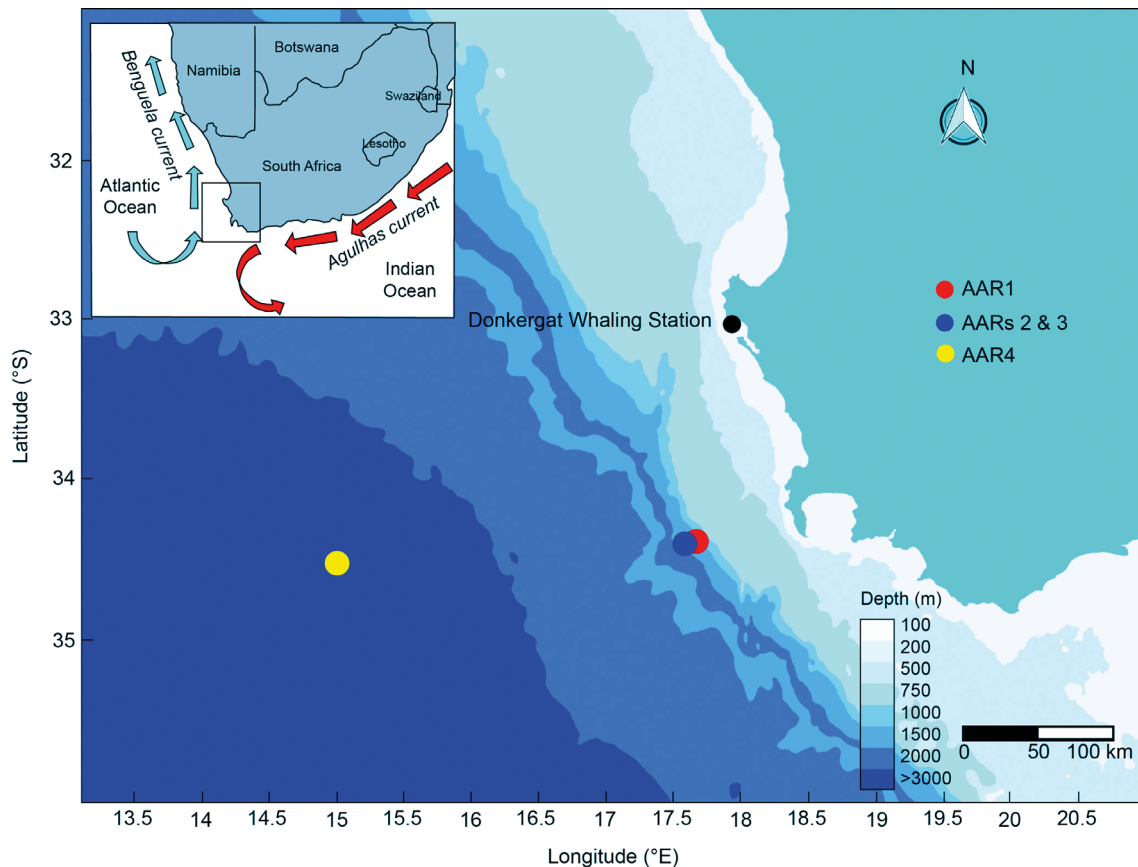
Namibia
Botswana
Swaziland
Lesotho
South Africa
Benguela current
Atlantic Ocean
Agulhas current
Indian Ocean

N

AAR1
AARs 2 & 3
AAR4

Donkergat Whaling Station

Latitude (°S)
32
33
34
35

Depth (m)
100
200
500
750
1000
1500
2000
>3000

0 50 100 km

13.5 14 14.5 15 15.5 16 16.5 17 17.5 18 18.5 19 19.5 20 20.5
Longitude (°E)